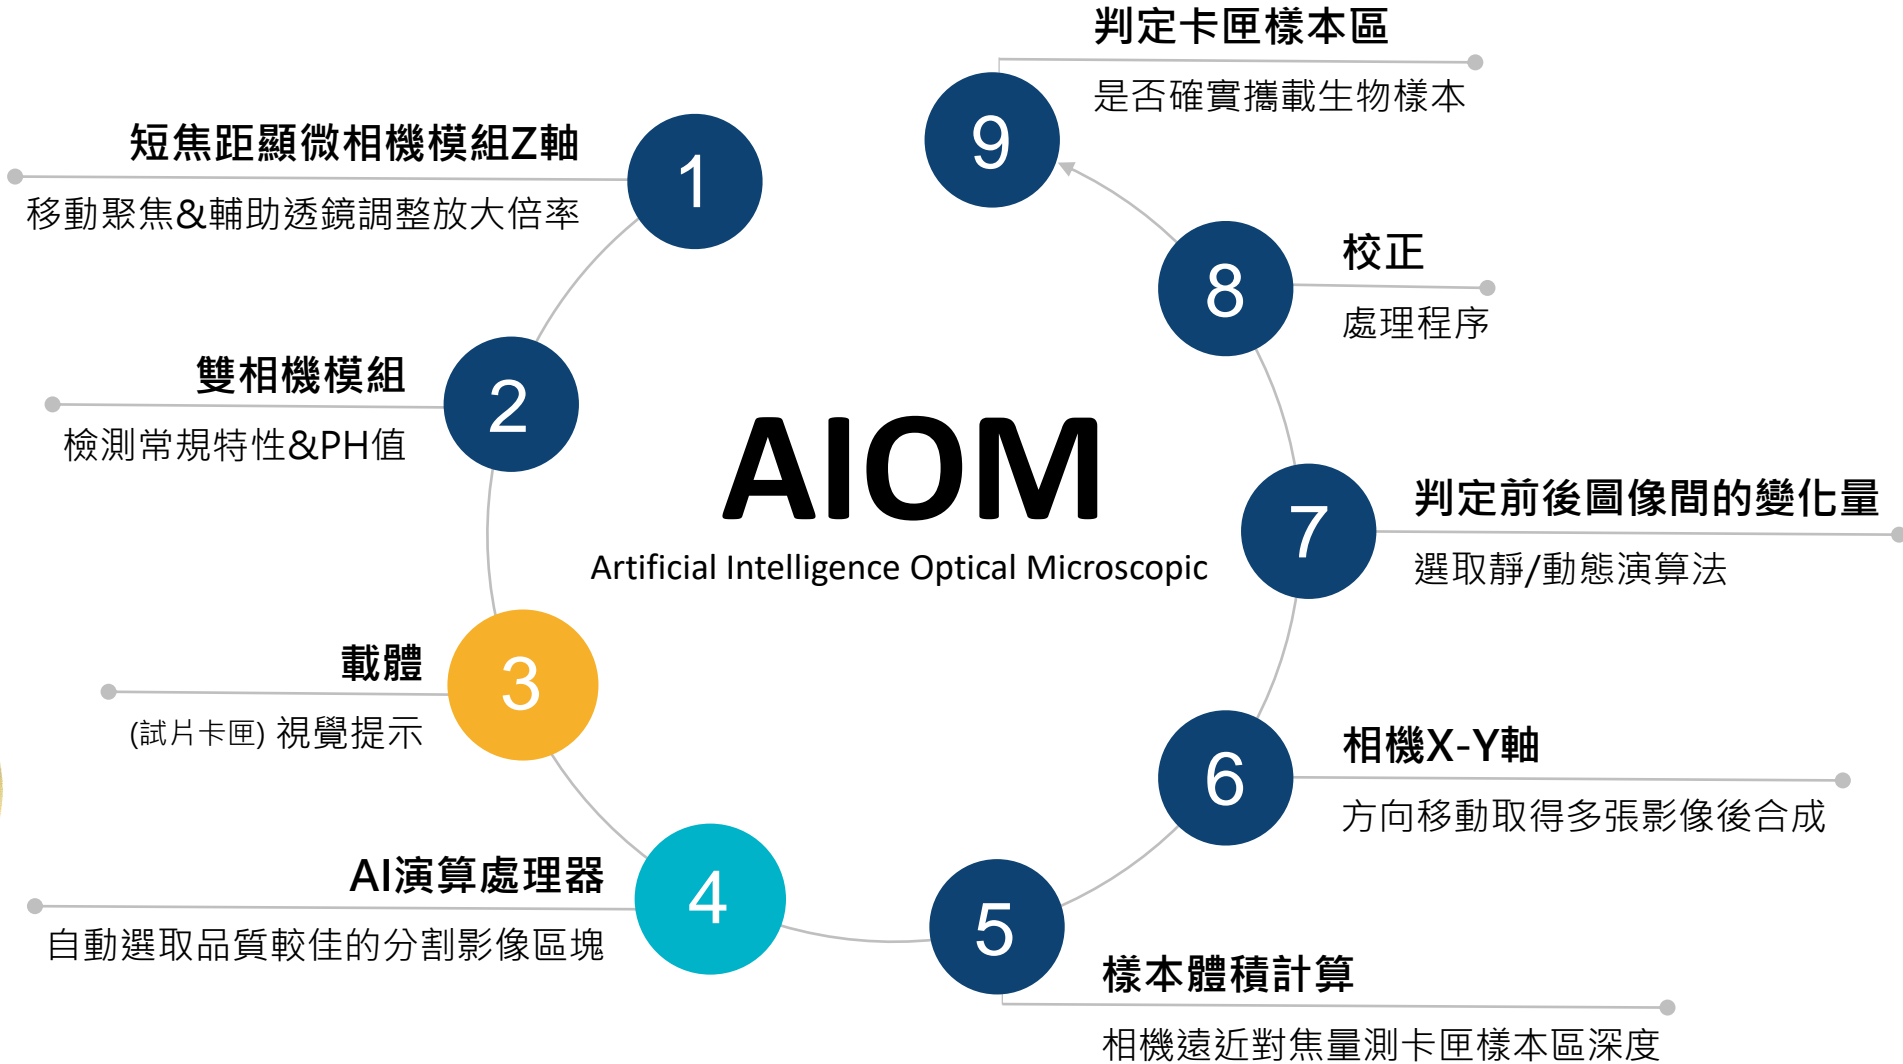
AIOM
Artificial Intelligence Optical Microscopic

1
短焦距顯微相機模組Z軸
移動聚焦&輔助透鏡調整放大倍率

2
雙相機模組
檢測常規特性&PH值

3
載體
(試片卡匣) 視覺提示

4
AI演算處理器
自動選取品質較佳的分割影像區塊

5
樣本體積計算
相機遠近對焦量測卡匣樣本區深度

6
相機X-Y軸
方向移動取得多張影像後合成

7
判定前後圖像間的變化量
選取靜/動態演算法

8
校正
處理程序

9
判定卡匣樣本區
是否確實攜載生物樣本